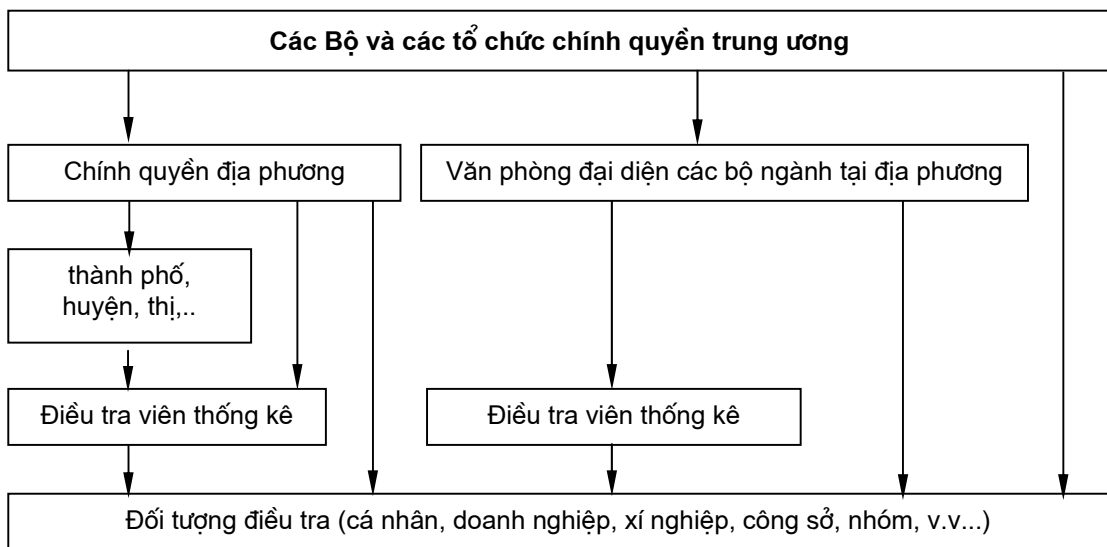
Các Bộ và các tổ chức chính quyền trung ương

Chính quyền địa phương

Văn phòng đại diện các bộ ngành tại địa phương

thành phố, huyện, thị,..

Điều tra viên thống kê

Điều tra viên thống kê

Đối tượng điều tra (cá nhân, doanh nghiệp, xí nghiệp, công sở, nhóm, v.v...)